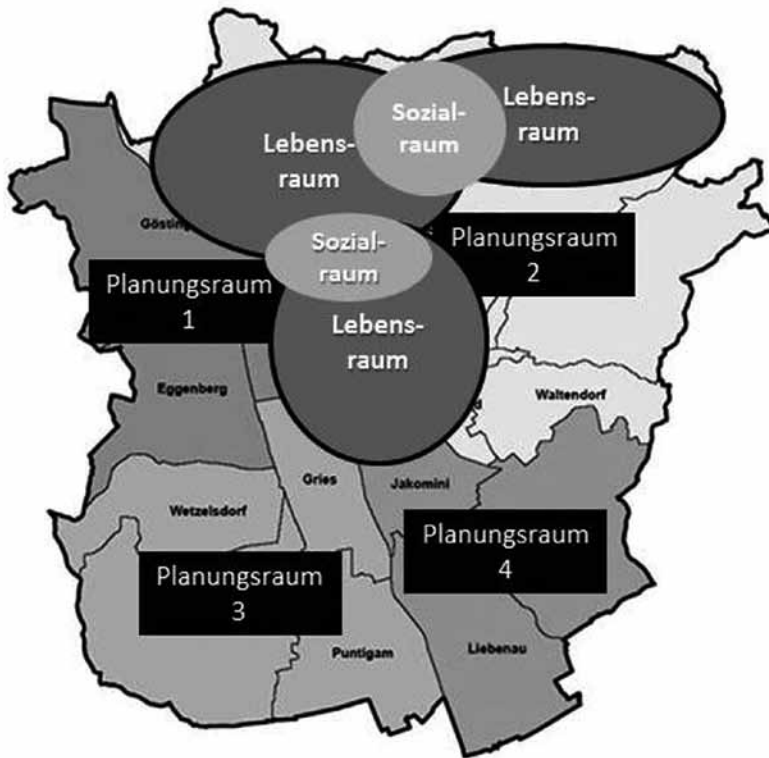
Lebensraum

Sozialraum

Lebensraum

Gösting

Sozialraum

Planungsraum 2

Planungsraum 1

Lebensraum

Eggenberg

Waltendorf

Gries

Jakomini

Wetzelsdorf

Planungsraum 4

Planungsraum 3

Puntigam

Liebenau